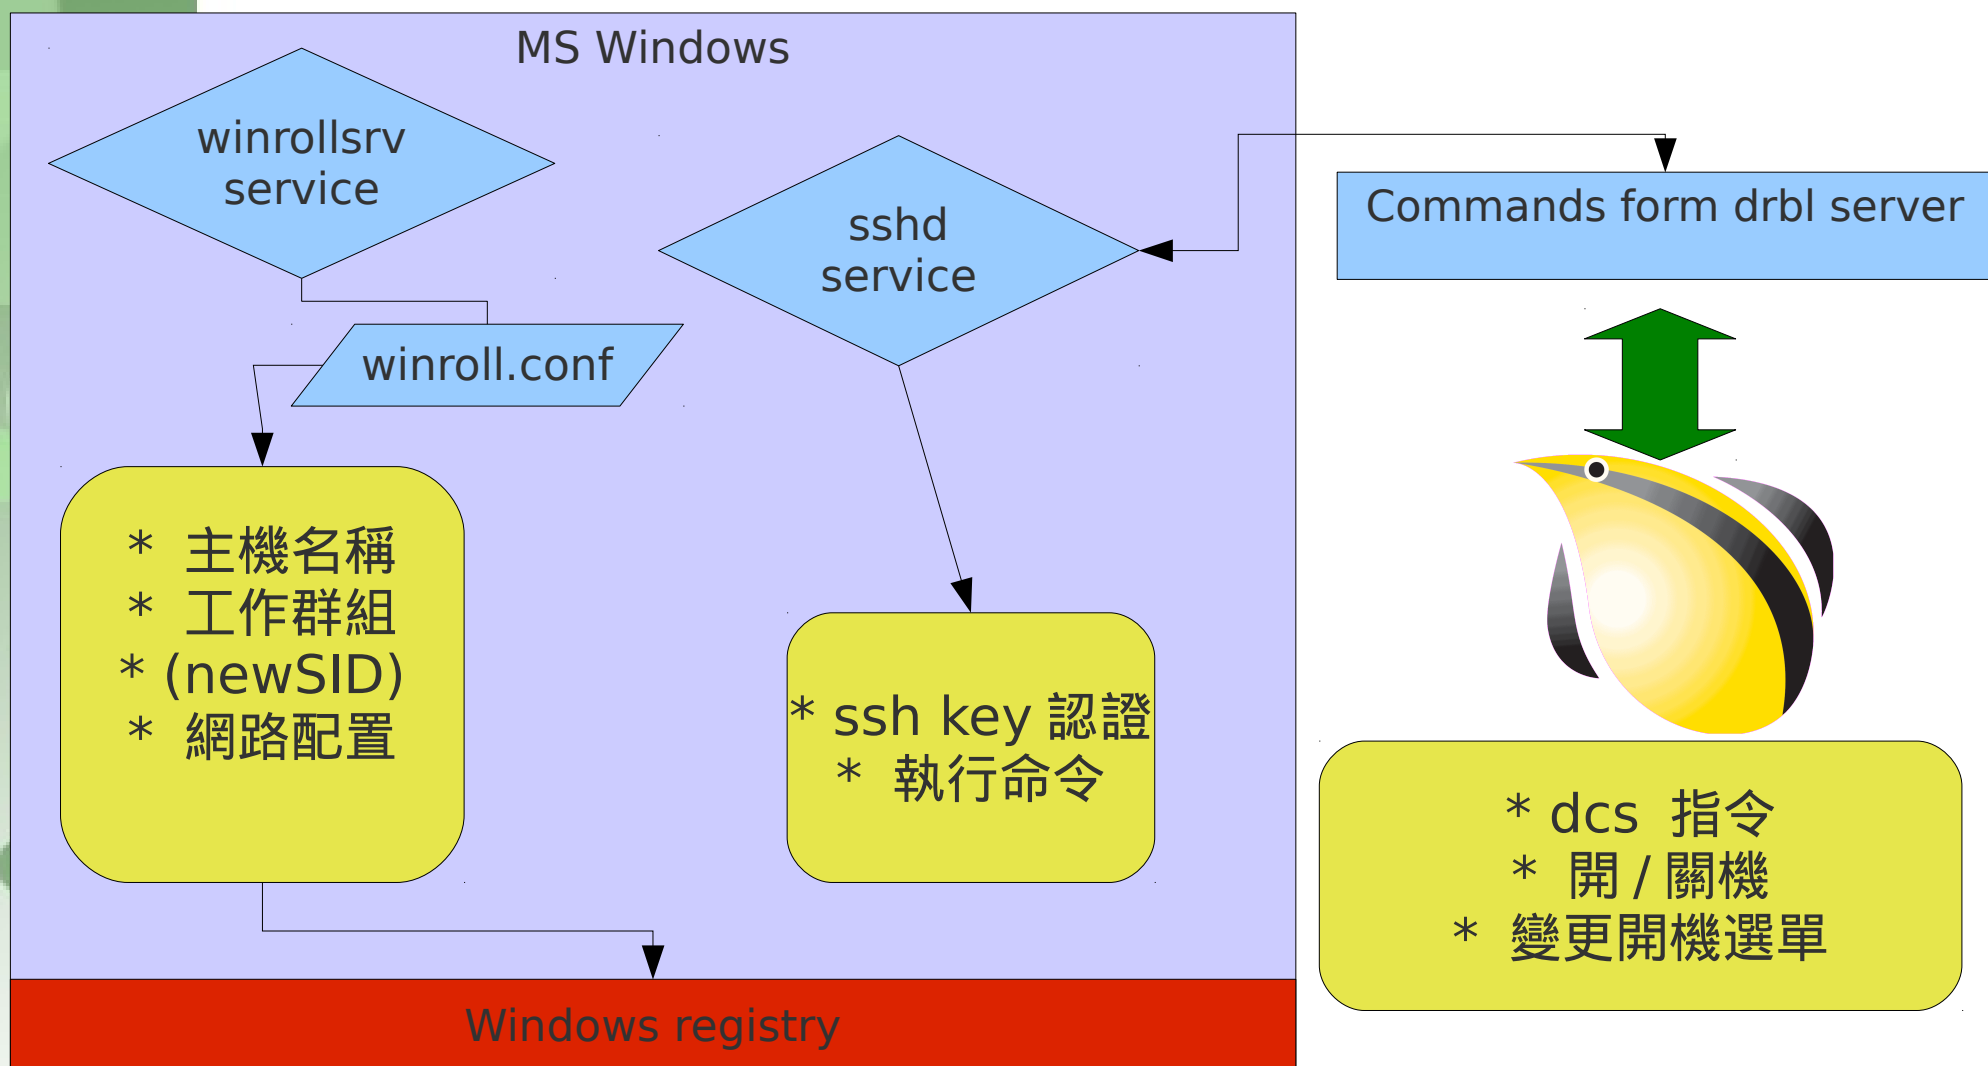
MS Windows

winrollsrv service

sshd service

Commands form drbl server

winroll.conf

* 主機名稱
* 工作群組
* (newSID)
* 網路配置

* ssh key 認證
* 執行命令

* dcs 指令
* 開 / 關機
* 變更開機選單

Windows registry